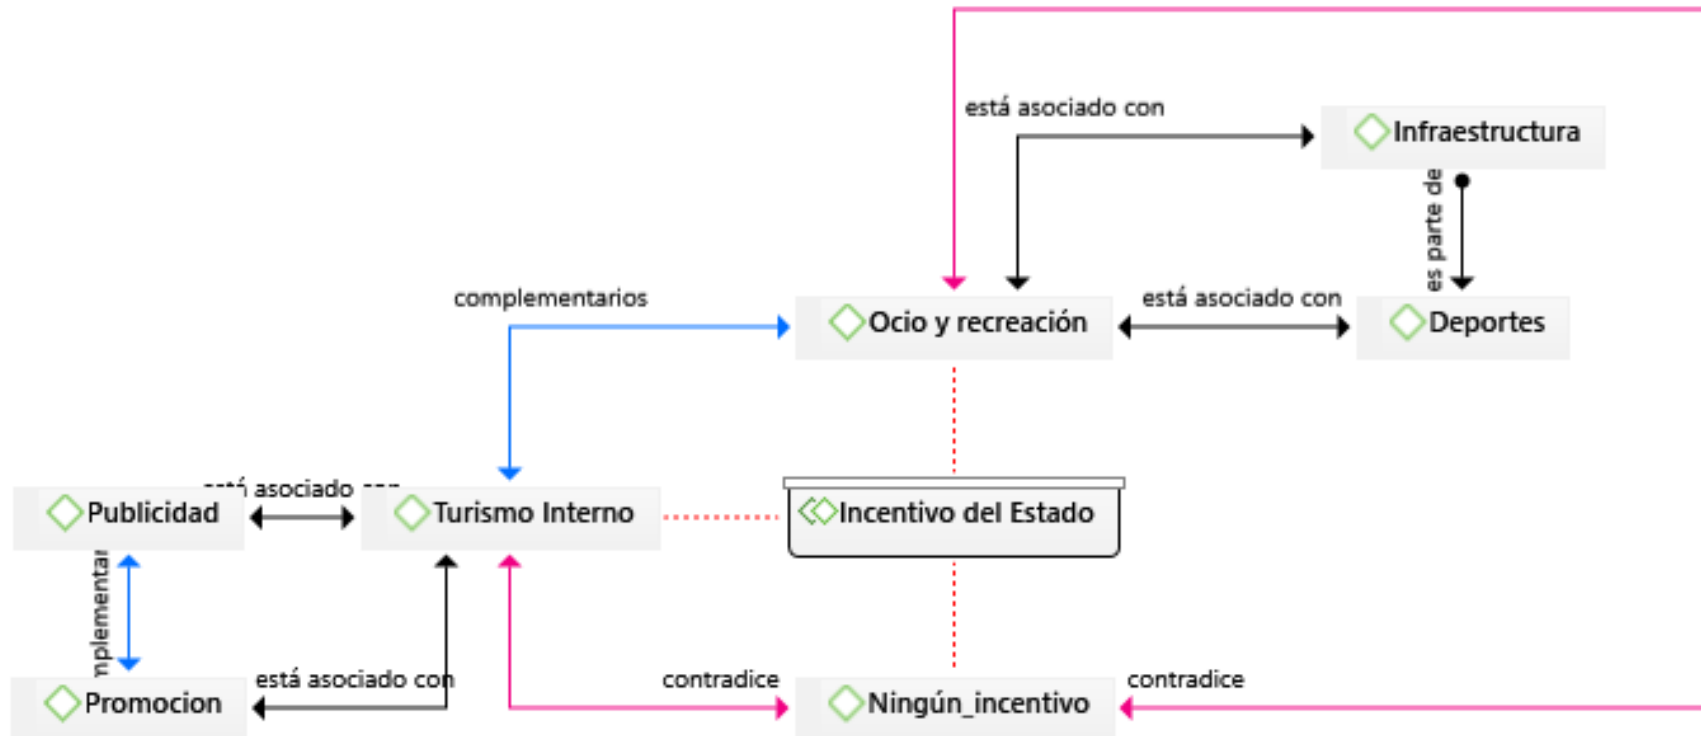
está asociado con

Infraestructura

es parte de

complementarios

Ocio y recreación

está asociado con

Deportes

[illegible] asociado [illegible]

Publicidad

Turismo Interno

Incentivo del Estado

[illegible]plementar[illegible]

Promocion

está asociado con

contradice

Ningún_incentivo

contradice